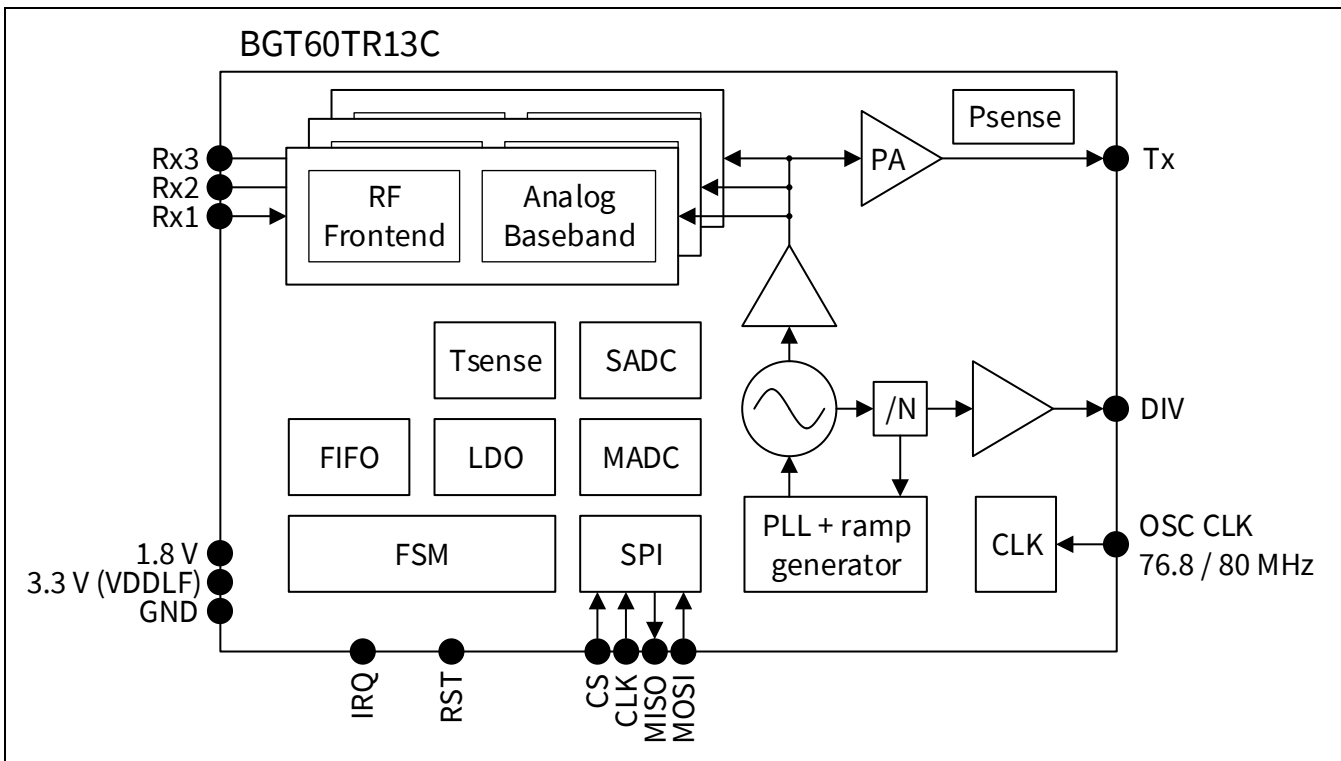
BGT60TR13C

Rx3
Rx2
Rx1

RF Frontend

Analog Baseband

PA

Psense

Tx

Tsense

SADC

FIFO

LDO

MADC

/N

DIV

FSM

SPI

PLL + ramp generator

CLK

OSC CLK
76.8 / 80 MHz

1.8 V
3.3 V (VDDLF)
GND

IRQ
RST
CS
CLK
MISO
MOSI